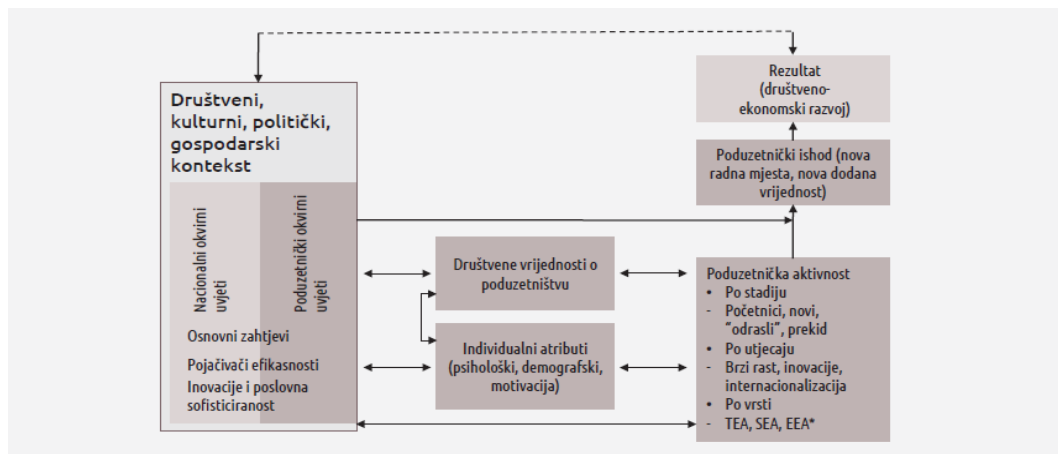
Društveni, kulturni, politički, gospodarski kontekst

Nacionalni okvirni uvjeti

Poduzetnički okvirni uvjeti

Osnovni zahtjevi

Pojačivači efikasnosti

Inovacije i poslovna sofisticiranost

Društvene vrijednosti o poduzetništvu

Individualni atributi (psihološki, demografski, motivacija)

Rezultat (društveno-ekonomski razvoj)

Poduzetnički ishod (nova radna mjesta, nova dodana vrijednost)

Poduzetnička aktivnost
• Po stadiju
- Početnici, novi, "odrasli", prekid
• Po utjecaju
- Brzi rast, inovacije, internacionalizacija
• Po vrsti
- TEA, SEA, EEA*